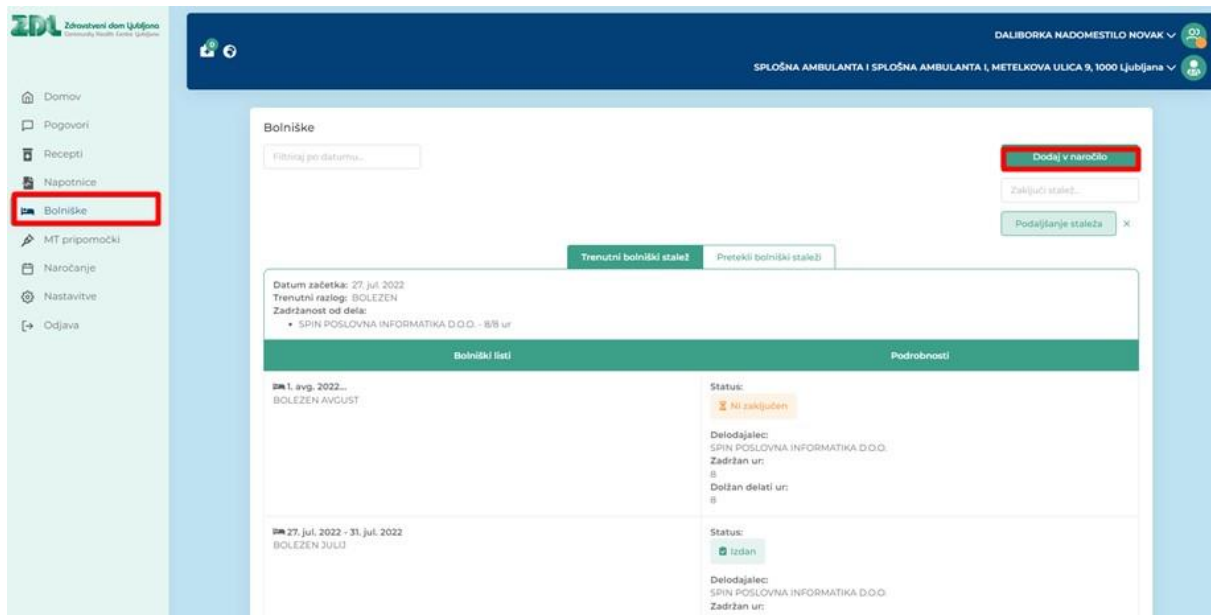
ZDL Zdravstveni dom Ljubljana Community Health Centre Ljubljana

Domov
Pogovori
Recepti
Napotnice
Bolniške
MT pripomočki
Naročanje
Nastavitve
Odjava

DALIBORKA NADOMESTILO NOVAK
SPLOŠNA AMBULANTA I SPLOŠNA AMBULANTA I, METELKOVA ULICA 9, 1000 Ljubljana

Bolniške

Filtriraj po datumu...

Dodaj v naročilo

Zaključi stalež...

Podaljšanje staleža ×

Trenutni bolniški stalež | Pretekli bolniški staleži

Datum začetka: 27. jul. 2022
Trenutni razlog: BOLEZEN
Zadržanost od dela:
• SPIN POSLOVNA INFORMATIKA D.O.O. - 8/8 ur

| Bolniški listi | Podrobnosti |
|---|---|
| 1. avg. 2022... BOLEZEN AVGUST | Status: Ni zaključen Delodajalec: SPIN POSLOVNA INFORMATIKA D.O.O. Zadržan ur: 8 Dolžan delati ur: 8 |
| 27. jul. 2022 - 31. jul. 2022 BOLEZEN JULIJ | Status: Izdan Delodajalec: SPIN POSLOVNA INFORMATIKA D.O.O. Zadržan ur: |